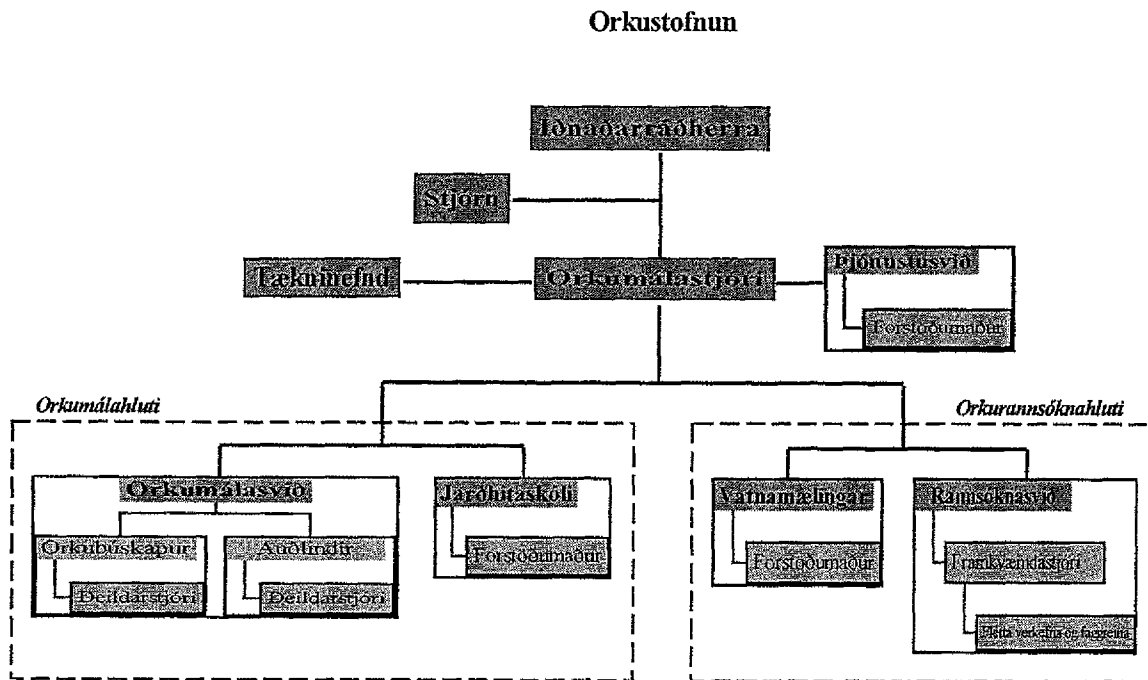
Orkustofnun

Iðnaðarráðherra

Stjórn

Tækninefnd

Orkumálastjóri

Þjónustusvið

Forstöðumaður

Orkumálahluti

Orkurannsóknahluti

Orkumálasvið

Jarðhitaskóli

Vatnamælingar

Rannsóknasvið

Orkubúskapur

Auðlindir

Forstöðumaður

Forstöðumaður

Framkvæmdastjóri

Deildarstjóri

Deildarstjóri

Hetta verkefna og faggreina